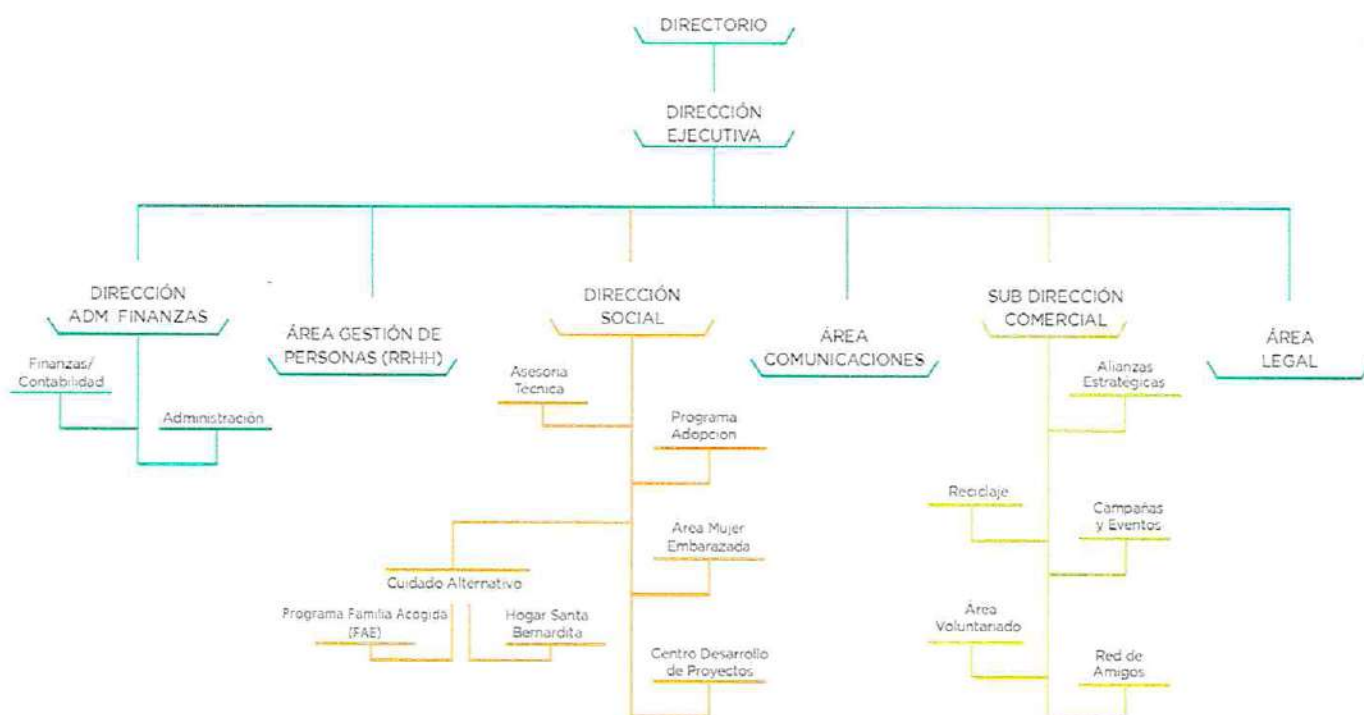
DIRECTORIO

DIRECCIÓN EJECUTIVA

DIRECCIÓN ADM. FINANZAS

Finanzas/ Contabilidad

Administración

ÁREA GESTIÓN DE PERSONAS (RRHH)

DIRECCIÓN SOCIAL

Asesoria Tecnica

Programa Adopcion

Area Mujer Embarazada

Cuidado Alternativo

Programa Familia Acogida (FAE)

Hogar Santa Bernardita

Centro Desarrollo de Proyectos

ÁREA COMUNICACIONES

SUB DIRECCIÓN COMERCIAL

Alianzas Estrategicas

Reciclaje

Campañas y Eventos

Área Voluntariado

Red de Amigos

ÁREA LEGAL